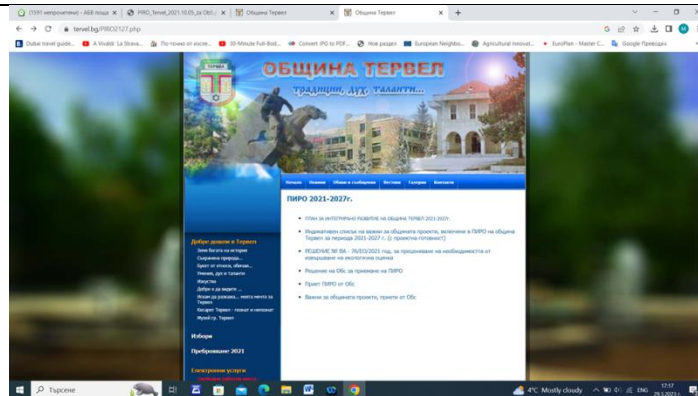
(1591 непрочетени) - АБВ поща | PIRO_Tervel_2021.10.05_za ObS | Община Тервел | Община Тервел | +

tervel.bg/PIRO2127.php

Dubai travel guide... | A Vivaldi 'La Strava... | По-точно от всиче... | 30-Minute Full Bod... | Convert JPG to PDF... | Нов раздел | European Neighbo... | Agricultural Innovat... | EuroPlan - Master C... | Google Преводач

ТЕРВЕЛ

ОБЩИНА ТЕРВЕЛ

традиции, дух, таланти...

Начало | Новини | Обяви и съобщения | Вестник | Галерия | Контакти

ПИРО 2021-2027г.

ПЛАН ЗА ИНТЕГРИРАНО РАЗВИТИЕ НА ОБЩИНА ТЕРВЕЛ 2021-2027г.

Индикативен списък на важни за общината проекти, включени в ПИРО на община Тервел за периода 2021-2027 г. (с проектна готовност)

РЕШЕНИЕ № ВА - 26/2021 год. за преценяване на необходимостта от извършване на екологична оценка

Решение на ОбС за приемане на ПИРО

Приет ПИРО от ОбС

Важни за общината проекти, приети от ОбС

Добре дошли в Тервел

Земя богата на история
Съкровена природа...
Бретт от етноси, обичаи...
Умения, дух и таланти
Изкуства
Добре е да видите ...
Искам да разкажа... моята място за Тервел
Концерт Тервел - помни и непомнат
Музей гр. Тервел

Избори

Преброяване 2021

Електронни услуги

Търсене

4°C Mostly cloudy

ENG 17:17 29.3.2021 г.